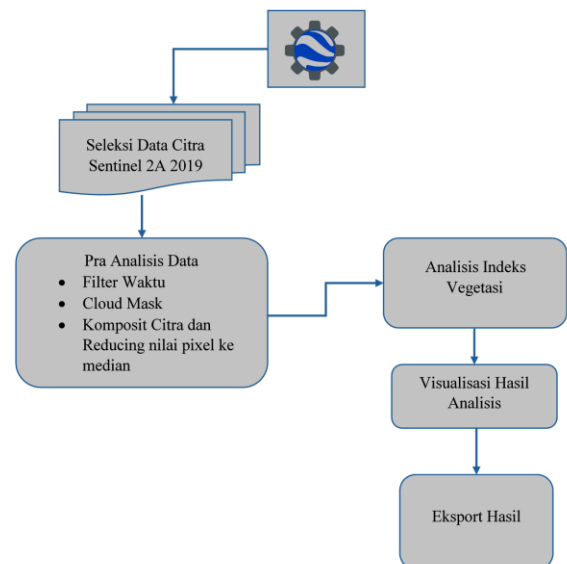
Seleksi Data Citra Sentinel 2A 2019

Pra Analisis Data
- Filter Waktu
- Cloud Mask
- Komposit Citra dan Reducing nilai pixel ke median

Analisis Indeks Vegetasi

Visualisasi Hasil Analisis

Eksport Hasil